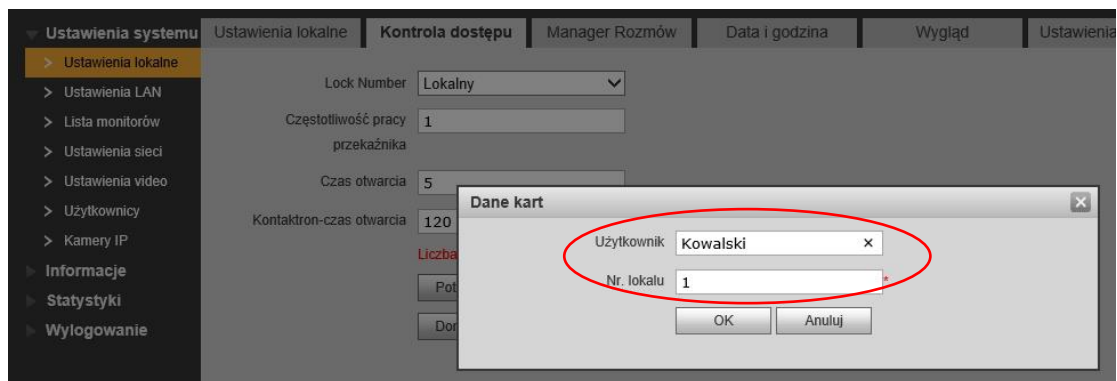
Ustawienia systemu
Ustawienia lokalne
Ustawienia LAN
Lista monitorów
Ustawienia sieci
Ustawienia video
Użytkownicy
Kamery IP
Informacje
Statystyki
Wylogowanie

Ustawienia lokalne | Kontrola dostępu | Manager Rozmów | Data i godzina | Wygląd | Ustawienia

Lock Number Lokalny
Częstotliwość pracy przekaźnika 1
Czas otwarcia 5
Kontaktron-czas otwarcia 120
Liczba
Pot
Dor

Dane kart
Użytkownik Kowalski ×
Nr. lokalu 1 *
OK Anuluj